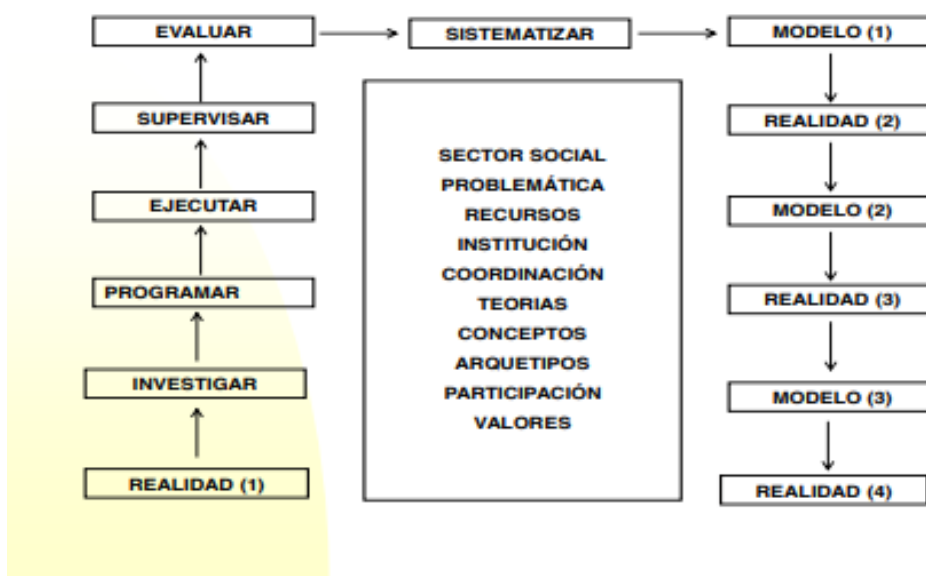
EVALUAR

SISTEMATIZAR

MODELO (1)

SUPERVISAR

REALIDAD (2)

EJECUTAR

MODELO (2)

PROGRAMAR

REALIDAD (3)

INVESTIGAR

MODELO (3)

REALIDAD (1)

REALIDAD (4)

SECTOR SOCIAL
PROBLEMÁTICA
RECURSOS
INSTITUCIÓN
COORDINACIÓN
TEORIAS
CONCEPTOS
ARQUETIPOS
PARTICIPACIÓN
VALORES